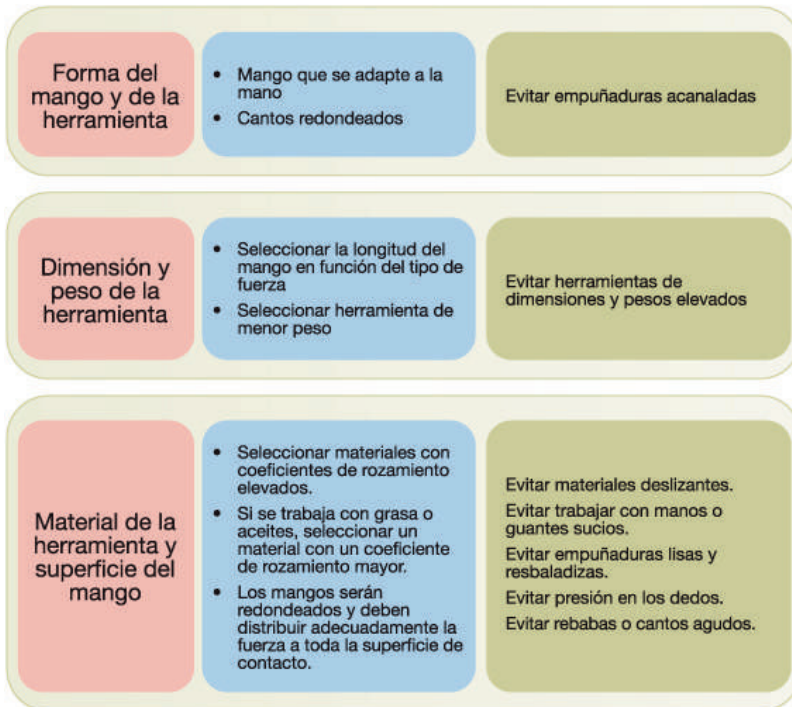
Forma del mango y de la herramienta

- Mango que se adapte a la mano
- Cantos redondeados

Evitar empuñaduras acanaladas

Dimensión y peso de la herramienta

- Seleccionar la longitud del mango en función del tipo de fuerza
- Seleccionar herramienta de menor peso

Evitar herramientas de dimensiones y pesos elevados

Material de la herramienta y superficie del mango

- Seleccionar materiales con coeficientes de rozamiento elevados.
- Si se trabaja con grasa o aceites, seleccionar un material con un coeficiente de rozamiento mayor.
- Los mangos serán redondeados y deben distribuir adecuadamente la fuerza a toda la superficie de contacto.

Evitar materiales deslizantes.
Evitar trabajar con manos o guantes sucios.
Evitar empuñaduras lisas y resbaladizas.
Evitar presión en los dedos.
Evitar rebabas o cantos agudos.